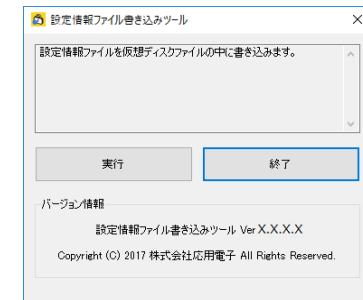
設定情報ファイル書き込みツール

設定情報ファイルを仮想ディスクファイルの中に書き込みます。

実行

終了

バージョン情報

設定情報ファイル書き込みツール Ver X.X.X.X

Copyright (C) 2017 株式会社応用電子 All Rights Reserved.